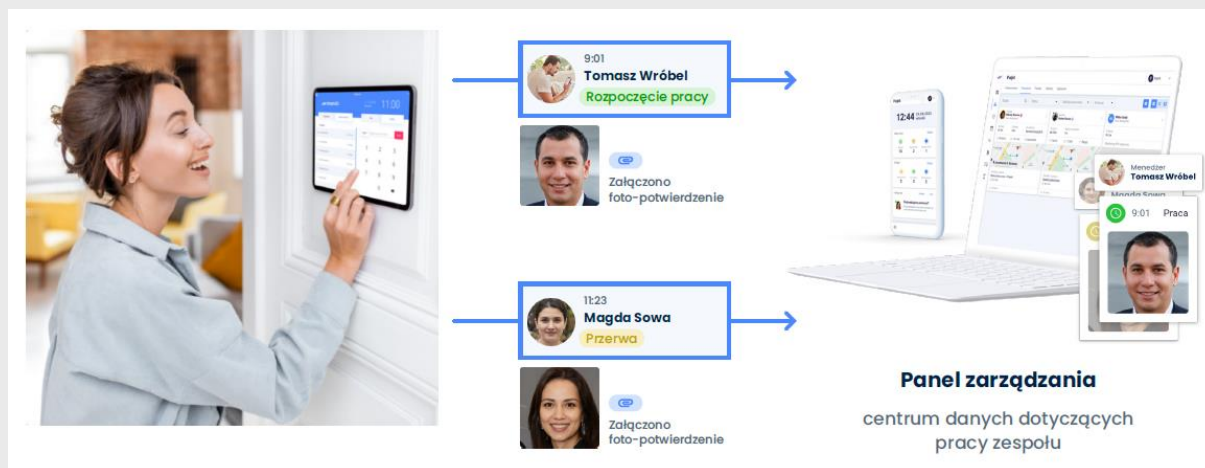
9:01
Tomasz Wróbel
Rozpoczęcie pracy

Załączono foto-potwierdzenie

11:23
Magda Sowa
Przerwa

Załączono foto-potwierdzenie

11:00

12:44

Menedżer
Tomasz Wróbel
Magda Sowa

9:01 Praca

Panel zarządzania

centrum danych dotyczących pracy zespołu